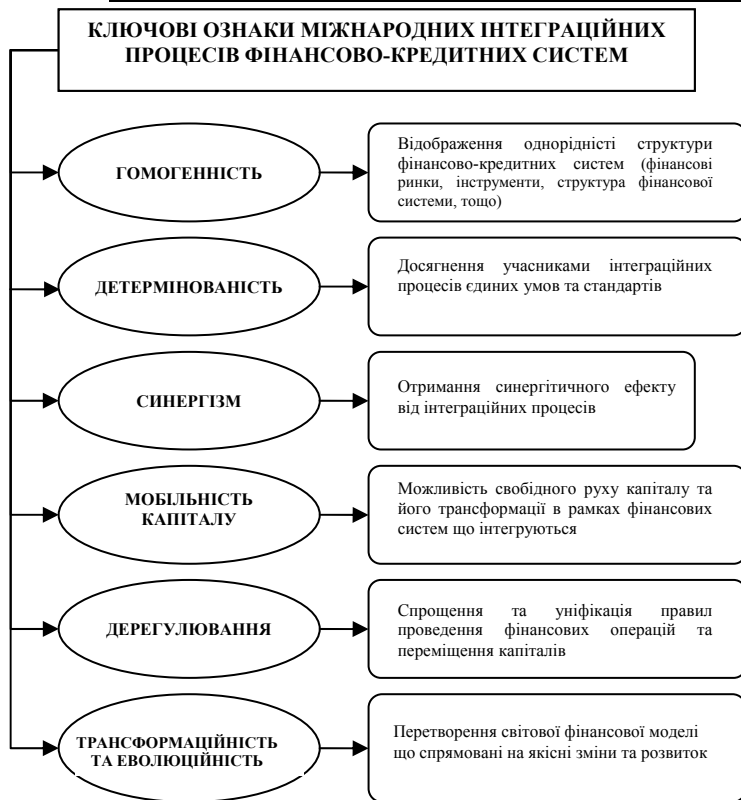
КЛЮЧОВІ ОЗНАКИ МІЖНАРОДНИХ ІНТЕГРАЦІЙНИХ ПРОЦЕСІВ ФІНАНСОВО-КРЕДИТНИХ СИСТЕМ

ГОМОГЕННІСТЬ

Відображення однорідністі структури фінансово-кредитних систем (фінансові ринки, інструменти, структура фінансової системи, тощо)

ДЕТЕРМІНОВАНІСТЬ

Досягнення учасниками інтеграційних процесів єдиних умов та стандартів

СИНЕРГІЗМ

Отримання синергітичного ефекту від інтеграційних процесів

МОБІЛЬНІСТЬ КАПІТАЛУ

Можливість свобідного руху капіталу та його трансформації в рамках фінансових систем що інтегруються

ДЕРЕГУЛЮВАННЯ

Спрощення та уніфікація правил проведення фінансових операцій та переміщення капіталів

ТРАНСФОРМАЦІЙНІСТЬ ТА ЕВОЛЮЦІЙНІСТЬ

Перетворення світової фінансової моделі що спрямовані на якісні зміни та розвиток